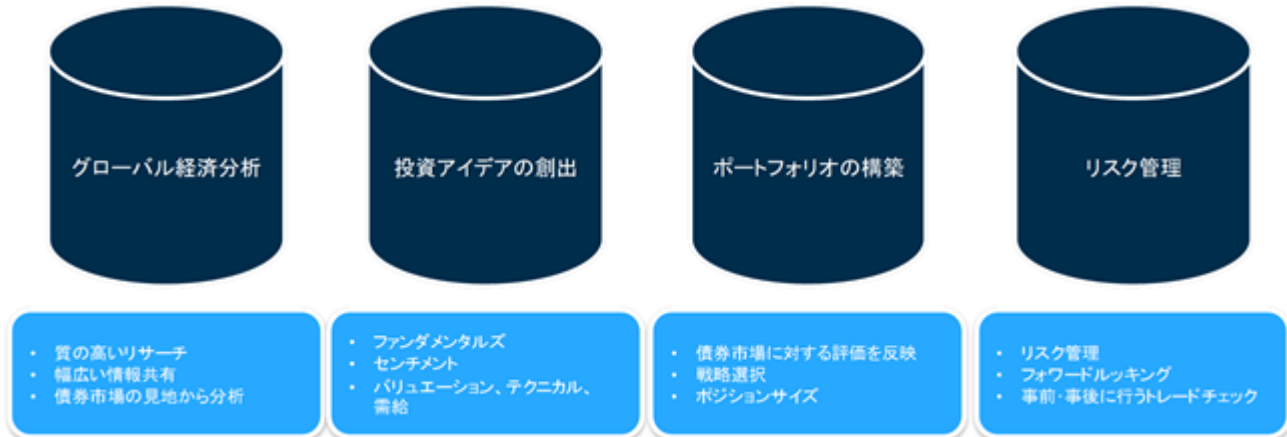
グローバル経済分析

投資アイデアの創出

ポートフォリオの構築

リスク管理

• 質の高いリサーチ
• 幅広い情報共有
• 債券市場の見地から分析

• ファンダメンタルズ
• センチメント
• バリュエーション、テクニカル、需給

• 債券市場に対する評価を反映
• 戦略選択
• ポジションサイズ

• リスク管理
• フォワードルッキング
• 事前・事後に行うトレードチェック